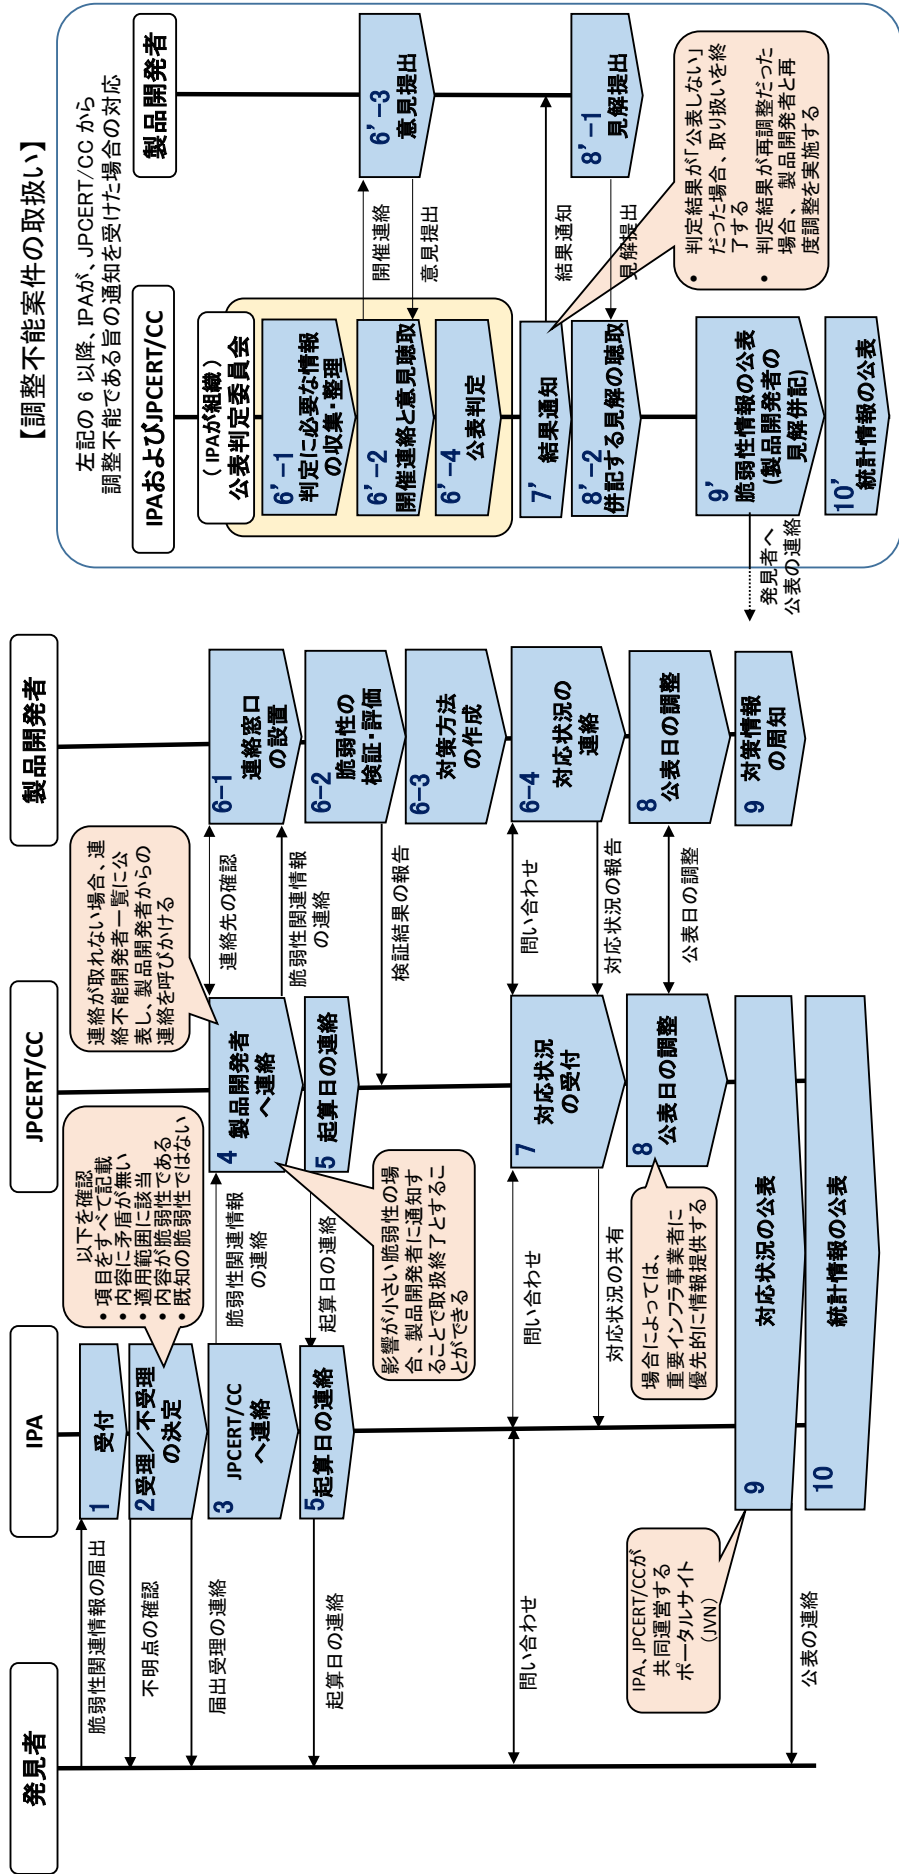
【調整不能案件の取扱い】

左記の 6 以降、IPAが、JPCERT/CC から調整不能である旨の通知を受けた場合の対応

IPAおよびJPCERT/CC

製品開発者

（IPAが組織）公表判定委員会

6'−1 判定に必要な情報の収集・整理

6'−2 開催連絡と意見聴取

6'−4 公表判定

開催連絡

意見提出

6'−3 意見提出

7' 結果通知

結果通知

8'−1 見解提出

見解提出

8'−2 併記する見解の聴取

・判定結果が「公表しない」だった場合、取り扱いを終了する
・判定結果が再調整だった場合、製品開発者と再度調整を実施する

9' 脆弱性情報の公表（製品開発者の見解併記）

10' 統計情報の公表

発見者へ公表の連絡

発見者

IPA

JPCERT/CC

製品開発者

脆弱性関連情報の届出

1 受付

不明点の確認

2 受理／不受理の決定

届出受理の連絡

・以下を確認
・項目をすべて記載
・内容に矛盾が無い
・適用範囲に該当
・内容が脆弱性である
・既知の脆弱性ではない

3 JPCERT/CC へ連絡

脆弱性関連情報の連絡

4 製品開発者へ連絡

連絡が取れない場合、連絡不能開発者一覧に公表し、製品開発者からの連絡を呼びかける

連絡先の確認

6−1 連絡窓口の設置

脆弱性関連情報の連絡

6−2 脆弱性の検証・評価

起算日の連絡

5 起算日の連絡

5 起算日の連絡

起算日の連絡

影響が小さい脆弱性の場合、製品開発者に通知することで取扱終了とすることができる

検証結果の報告

6−3 対策方法の作成

問い合わせ

問い合わせ

問い合わせ

7 対応状況の受付

6−4 対応状況の連絡

対応状況の報告

対応状況の共有

8 公表日の調整

公表日の調整

8 公表日の調整

場合によっては、重要インフラ事業者に優先的に情報提供する

9 対策情報の周知

9 対応状況の公表

IPA、JPCERT/CCが共同運営するポータルサイト（JVN）

公表の連絡

10 統計情報の公表